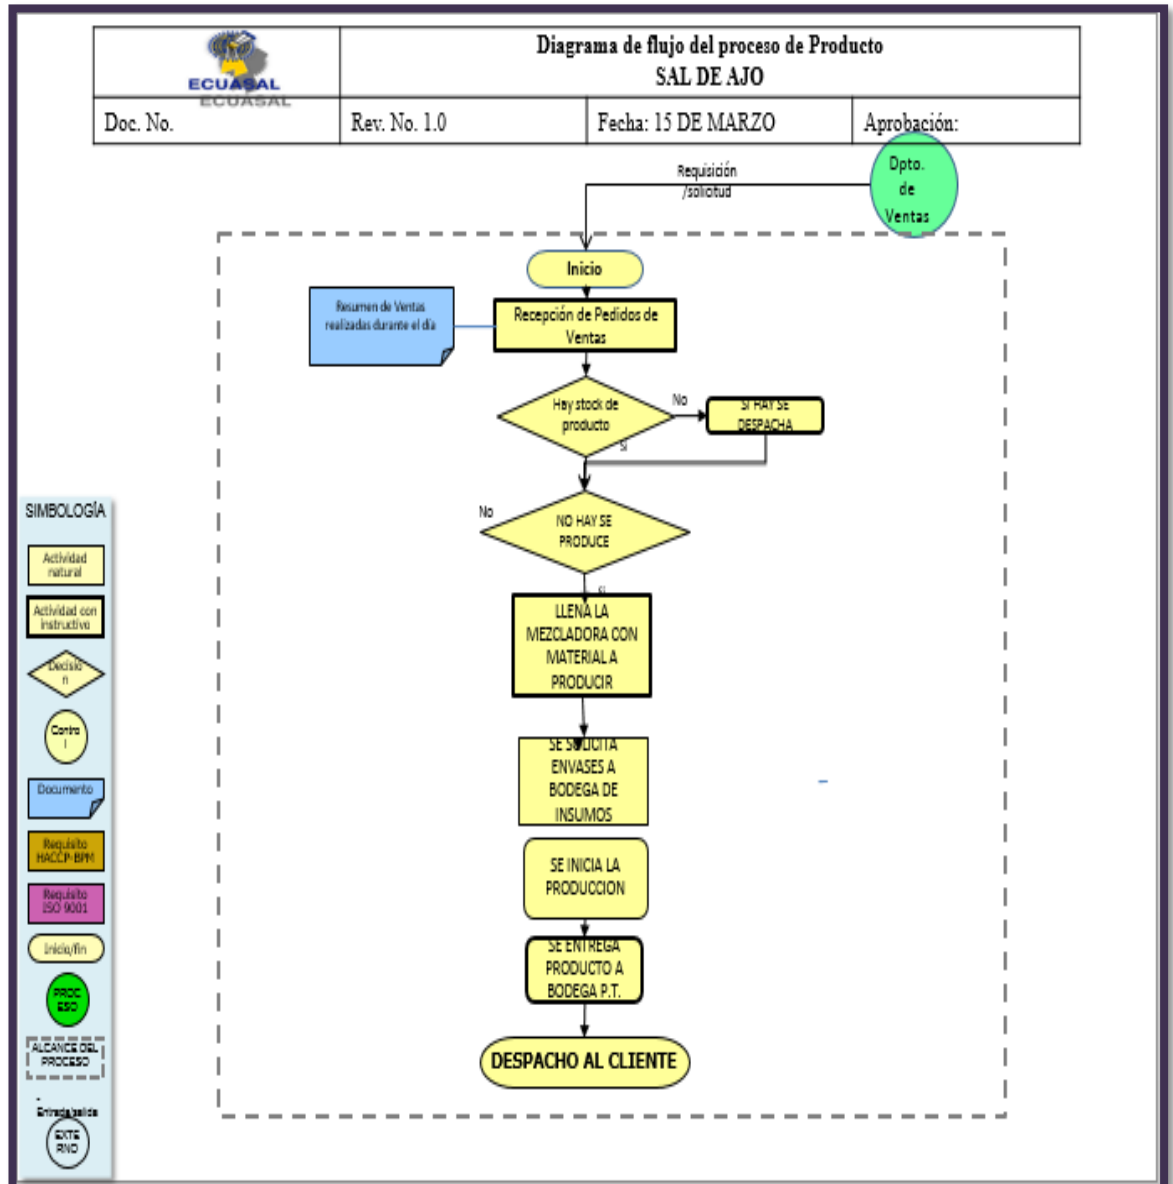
ECUASAL
ECUASAL

Diagrama de flujo del proceso de Producto
SAL DE AJO

| Doc. No. | Rev. No. 1.0 | Fecha: 15 DE MARZO | Aprobación: |
|---|---|---|---|

Requisición /solicitud

Dpto. de Ventas

Inicio

Resumen de Ventas realizadas durante el día

Recepción de Pedidos de Ventas

Hay stock de producto

No

SI HAY SE DESPACHA

Si

No

NO HAY SE PRODUCE

Si

LLENA LA MEZCLADORA CON MATERIAL A PRODUCIR

SE SOLICITA ENVASES A BODEGA DE INSUMOS

SE INICIA LA PRODUCCION

SE ENTREGA PRODUCTO A BODEGA P.T.

DESPACHO AL CLIENTE

SIMBOLOGÍA

Actividad natural

Actividad con instructivo

Decisión

Control

Documento

Requisito HACCP-BPM

Requisito ISO 9001

Inicio/fin

PROCESO

ALCANCE DEL PROCESO

Entrada/salida

EXTERNO